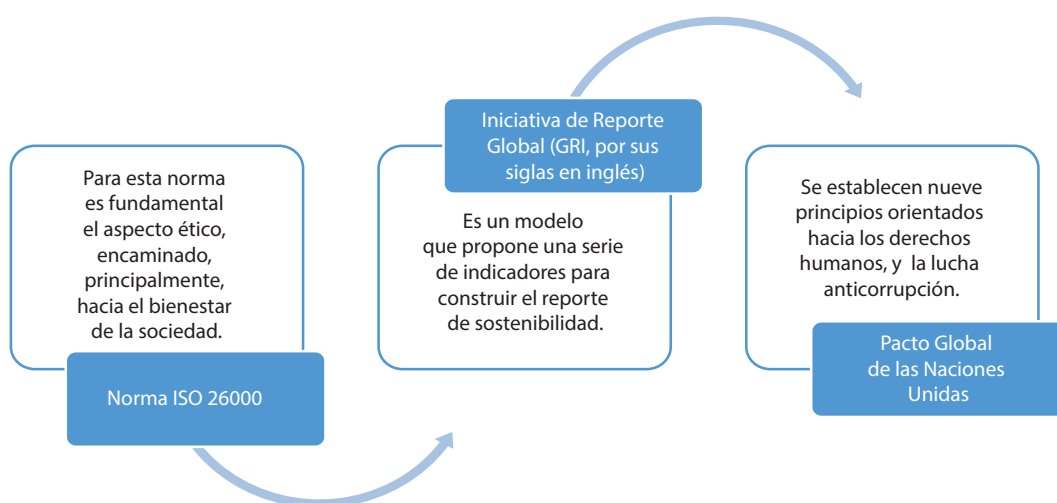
Para esta norma es fundamental el aspecto ético, encaminado, principalmente, hacia el bienestar de la sociedad.

Norma ISO 26000

Iniciativa de Reporte Global (GRI, por sus siglas en inglés)

Es un modelo que propone una serie de indicadores para construir el reporte de sostenibilidad.

Se establecen nueve principios orientados hacia los derechos humanos, y la lucha anticorrupción.

Pacto Global de las Naciones Unidas